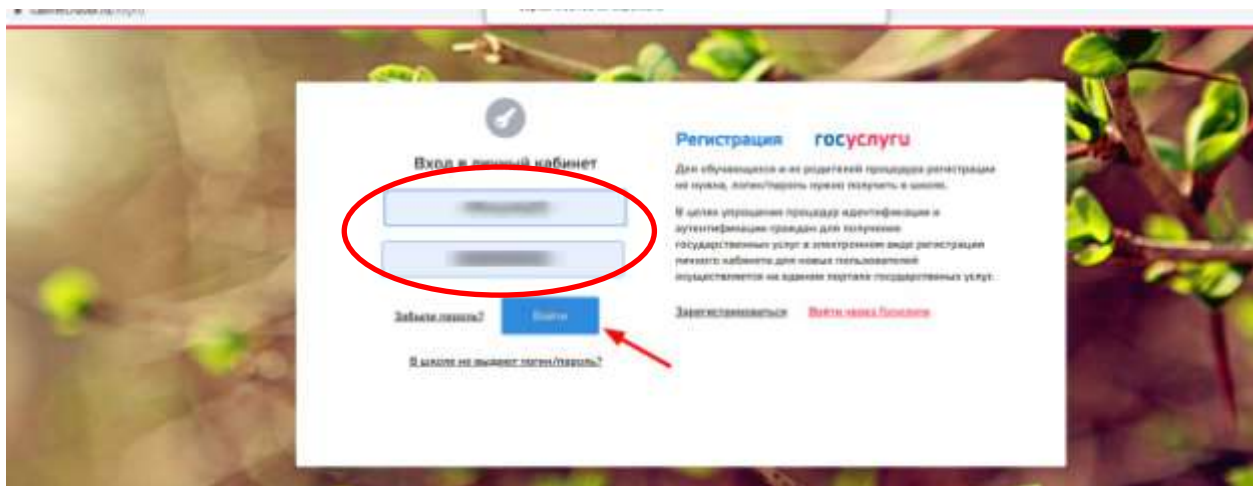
Вход в личный кабинет

Забыли пароль?

Войти

В школе не выдают логин/пароль?

Регистрация госуслуги

Для обучающихся и их родителей процедура регистрации не нужна, логин/пароль нужно получить в школе.

В целях упрощения процедур идентификации и аутентификации граждан для получения государственных услуг в электронном виде регистрация личного кабинета для новых пользователей осуществляется на едином портале государственных услуг.

Зарегистрироваться

Войти через Госуслуги